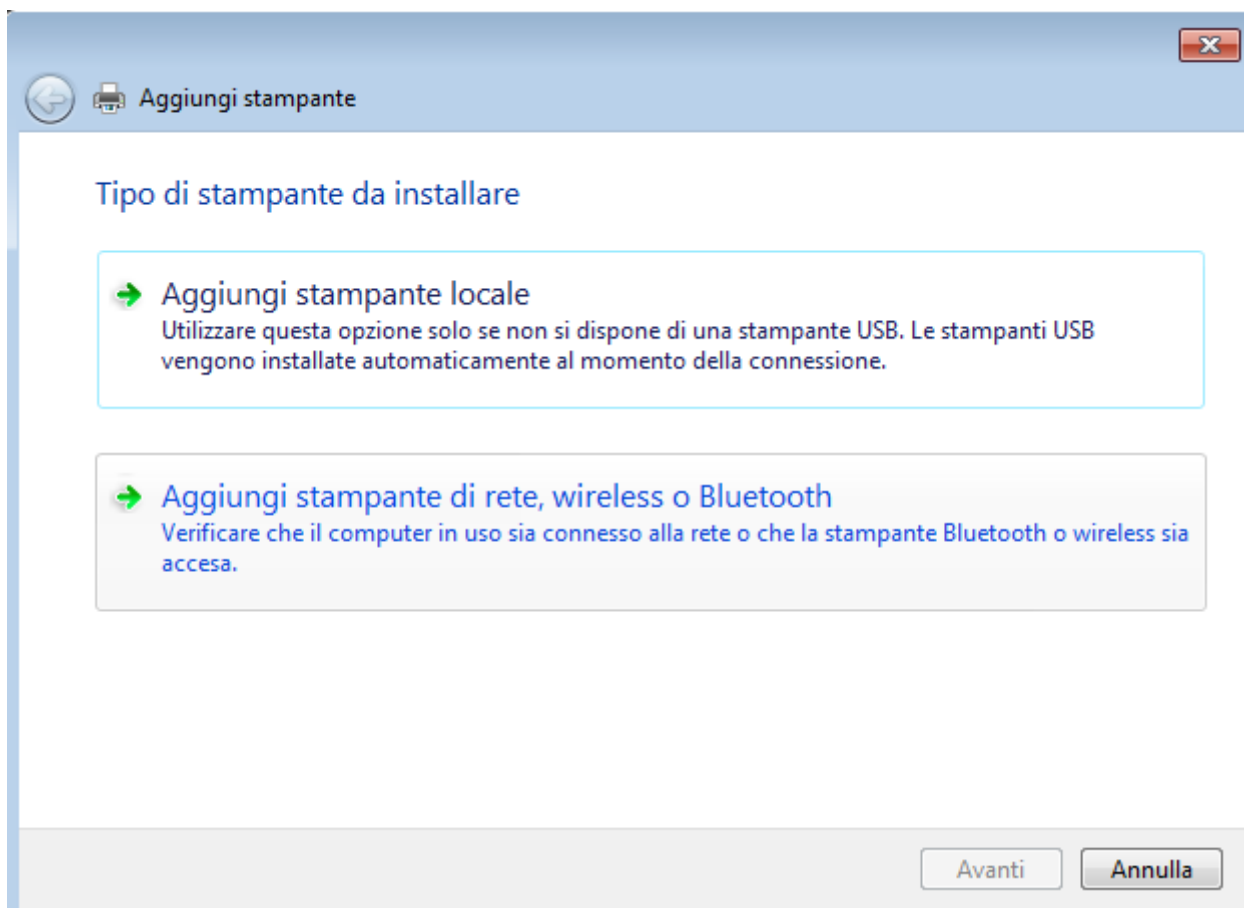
Aggiungi stampante

Tipo di stampante da installare

Aggiungi stampante locale
Utilizzare questa opzione solo se non si dispone di una stampante USB. Le stampanti USB vengono installate automaticamente al momento della connessione.

Aggiungi stampante di rete, wireless o Bluetooth
Verificare che il computer in uso sia connesso alla rete o che la stampante Bluetooth o wireless sia accesa.

Avanti
Annulla